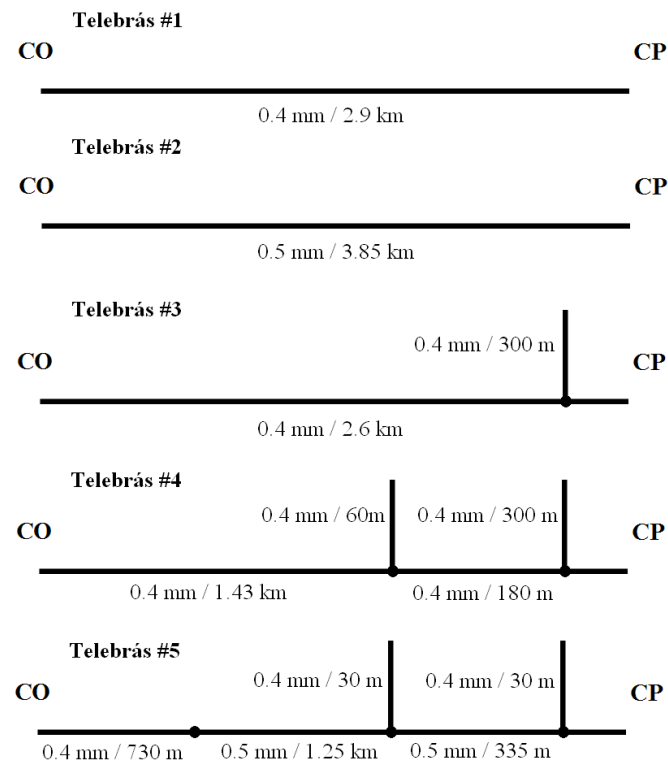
Telebrás #1

CO

CP

0.4 mm / 2.9 km

Telebrás #2

CO

CP

0.5 mm / 3.85 km

Telebrás #3

0.4 mm / 300 m

CO

CP

0.4 mm / 2.6 km

Telebrás #4

0.4 mm / 60m

0.4 mm / 300 m

CO

CP

0.4 mm / 1.43 km

0.4 mm / 180 m

Telebrás #5

0.4 mm / 30 m

0.4 mm / 30 m

CO

CP

0.4 mm / 730 m

0.5 mm / 1.25 km

0.5 mm / 335 m